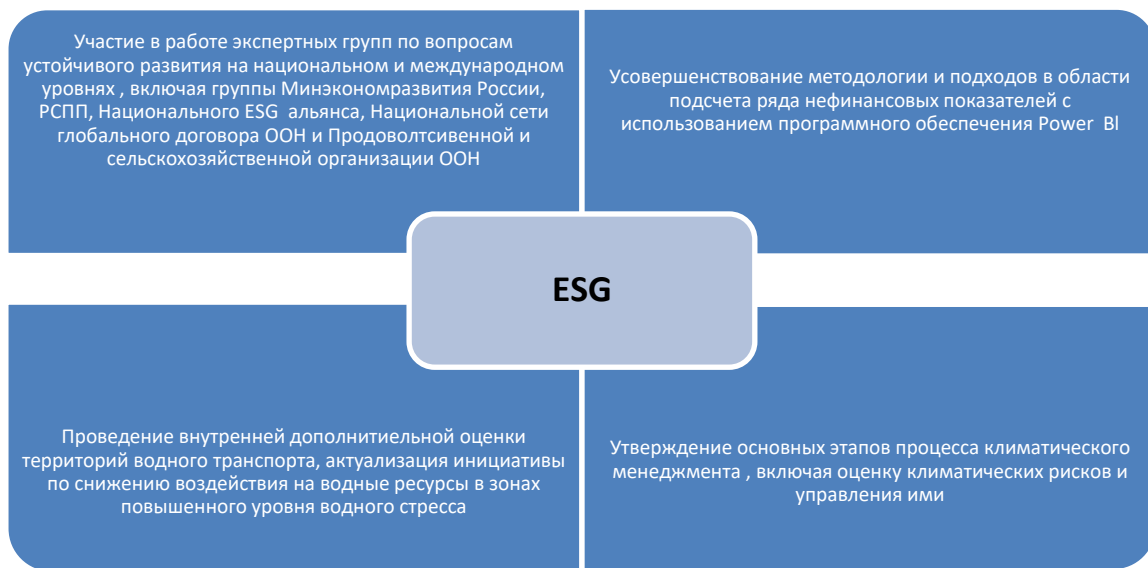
Участие в работе экспертных групп по вопросам устойчивого развития на национальном и международном уровнях , включая группы Минэкономразвития России, РСПП, Национального ESG альянса, Национальной сети глобального договора ООН и Продоволтсивенной и сельскохозяйственной организации ООН

Усовершенствование методологии и подходов в области подсчета ряда нефинансовых показателей с использованием программного обеспечения Power BI

ESG

Проведение внутренней дополнитиельной оценки территорий водного транспорта, актуализация инициативы по снижению воздействия на водные ресурсы в зонах повышенного уровня водного стресса

Утверждение основных этапов процесса климатического менеджмента , включая оценку климатических рисков и управления ими